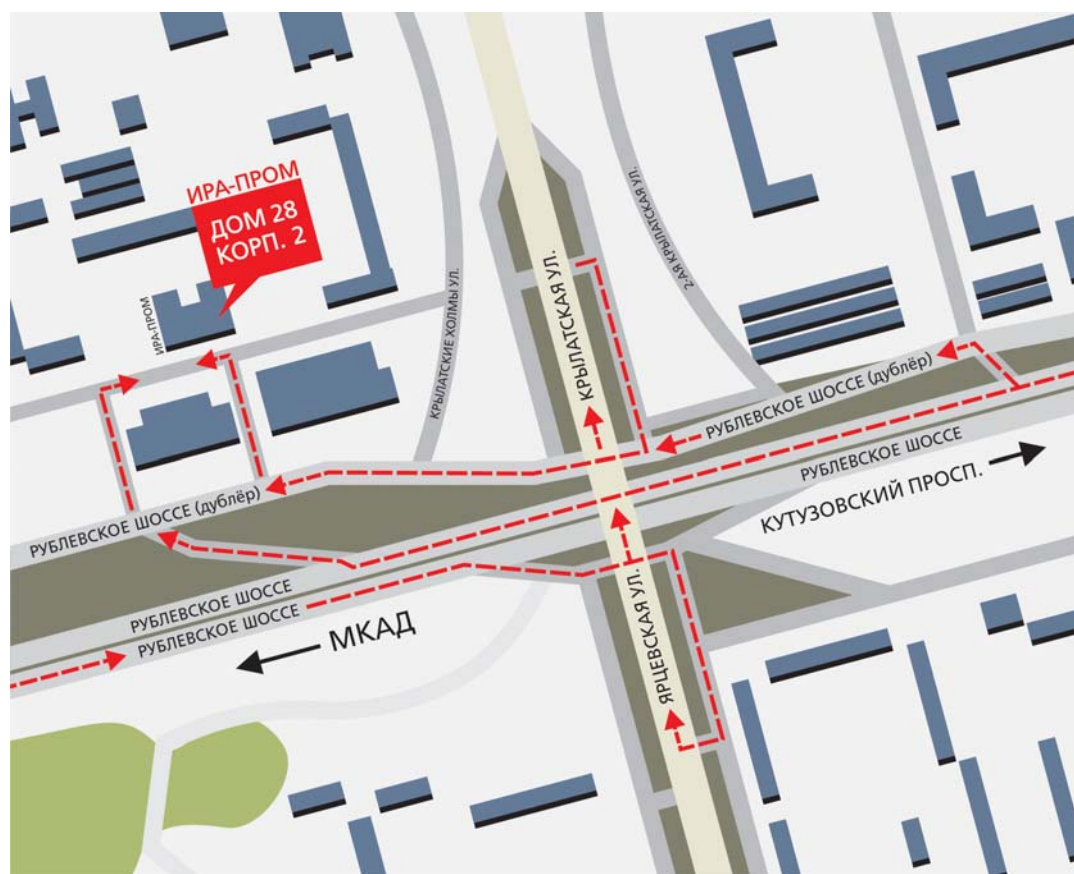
ИРА-ПРОМ
ДОМ 28
КОРП. 2

ИРА-ПРОМ

КРЫЛАТСКИЕ ХОЛМЫ УЛ.

КРЫЛАТСКАЯ УЛ.

2-Я КРЫЛАТСКАЯ УЛ.

РУБЛЕВСКОЕ ШОССЕ (дублёр)

РУБЛЕВСКОЕ ШОССЕ

КУТУЗОВСКИЙ ПРОСП.

РУБЛЕВСКОЕ ШОССЕ (дублёр)

РУБЛЕВСКОЕ ШОССЕ

РУБЛЕВСКОЕ ШОССЕ

МКАД

ЯРЦЕВСКАЯ УЛ.